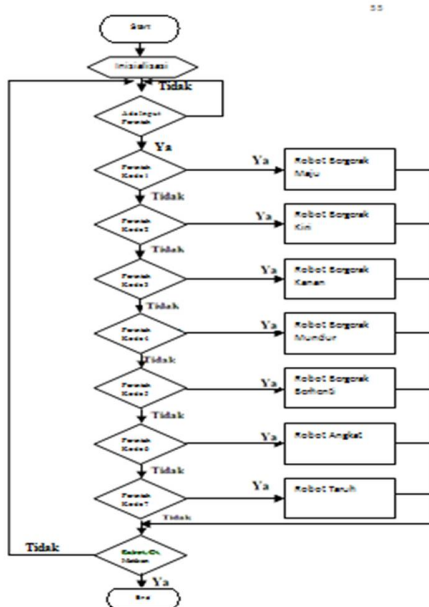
33

Start

Inisialisasi

Tidak

Adakah Perintah

Ya

Perintah Kode 1

Ya

Robot Bergerak Maju

Tidak

Perintah Kode 2

Ya

Robot Bergerak Kiri

Tidak

Perintah Kode 3

Ya

Robot Bergerak Kanan

Tidak

Perintah Kode 4

Ya

Robot Bergerak Mundur

Tidak

Perintah Kode 5

Ya

Robot Bergerak Berhenti

Tidak

Perintah Kode 6

Ya

Robot Angkat

Tidak

Perintah Kode 7

Ya

Robot Taruh

Tidak

Tidak

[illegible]

Ya

End